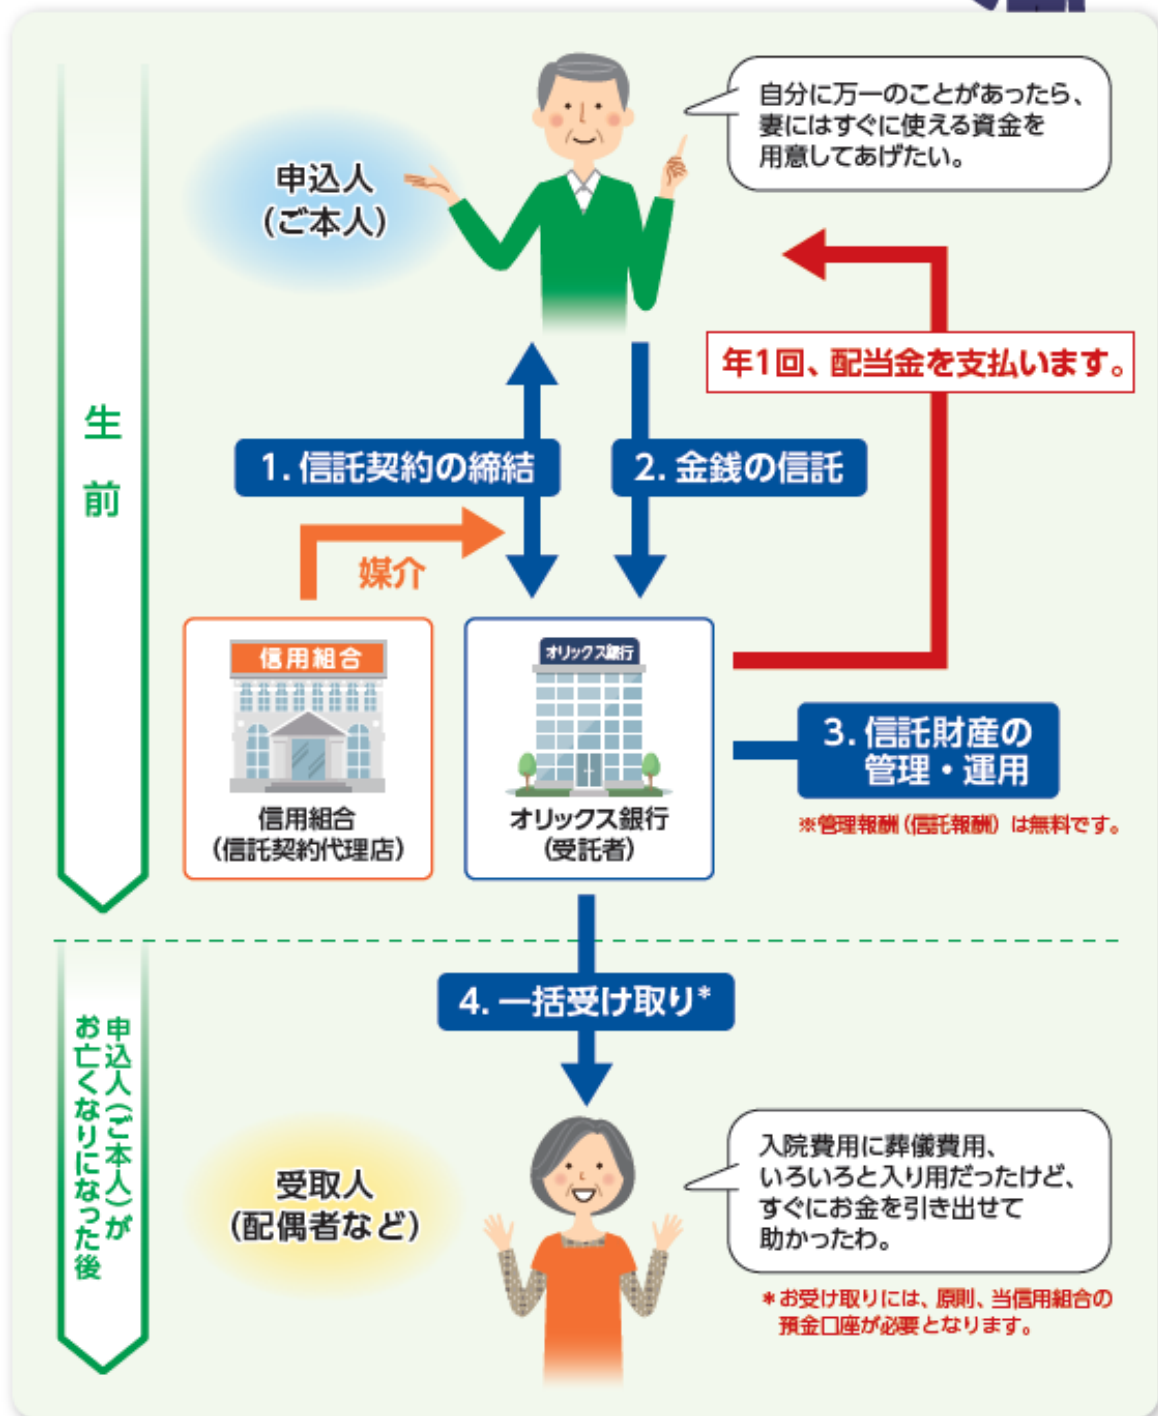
生前

申込人
(ご本人)

自分に万一のことがあったら、妻にはすぐに使える資金を用意してあげたい。

年1回、配当金を支払います。

1. 信託契約の締結

2. 金銭の信託

媒介

信用組合

信用組合
(信託契約代理店)

オリックス銀行

オリックス銀行
(受託者)

3. 信託財産の管理・運用

※管理報酬(信託報酬)は無料です。

申込人(ご本人)がお亡くなりになった後

4. 一括受け取り*

受取人
(配偶者など)

入院費用に葬儀費用、いろいろと入り用だったけど、すぐにお金を引き出せて助かったわ。

*お受け取りには、原則、当信用組合の預金口座が必要となります。